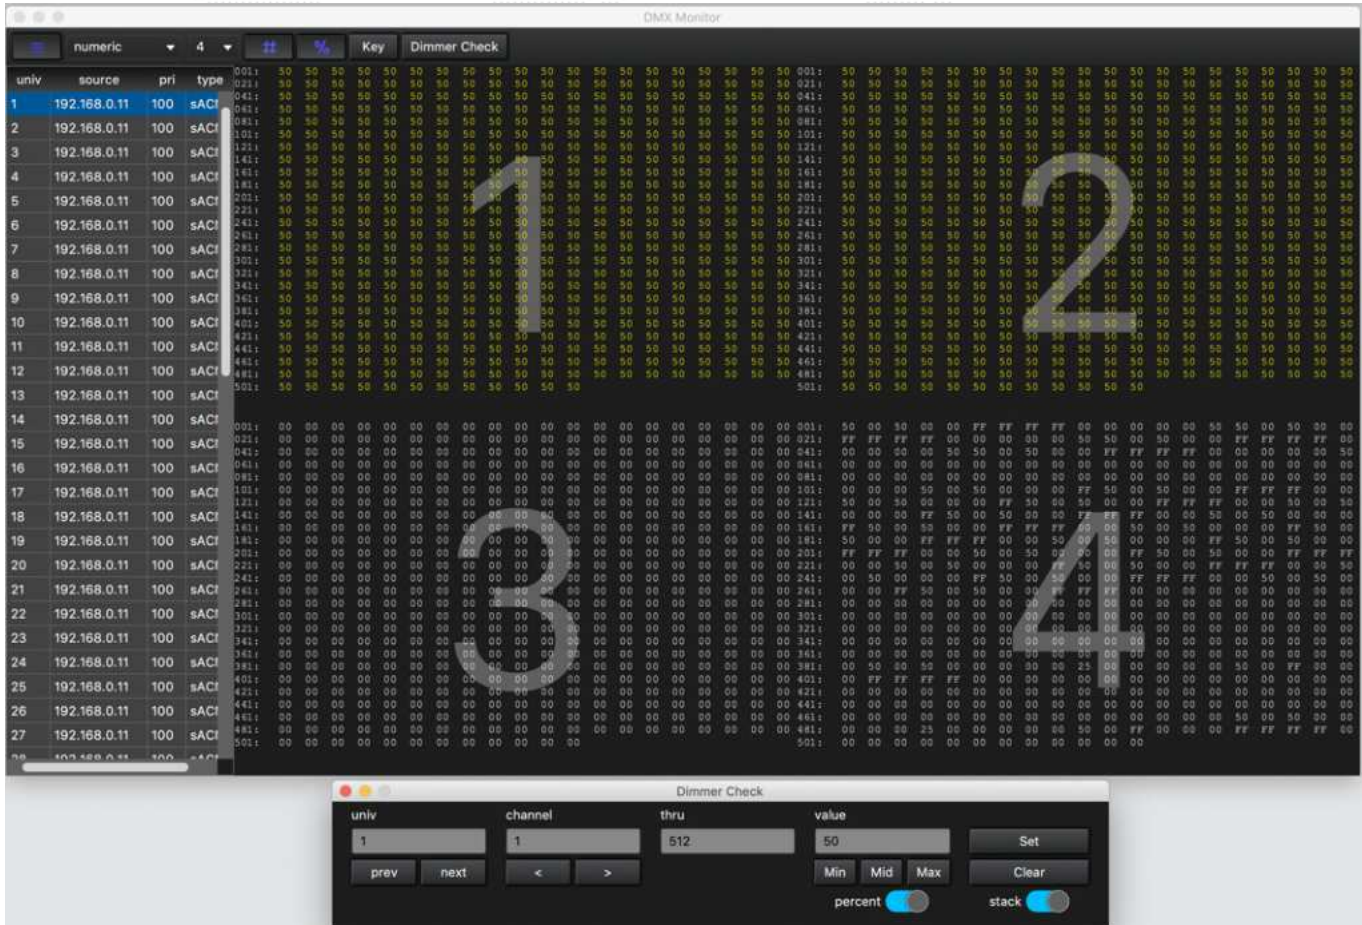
DMX Monitor

numeric 4 # % Key Dimmer Check

| univ | source | pri | type |
|---|---|---|---|
| 1 | 192.168.0.11 | 100 | sACN |
| 2 | 192.168.0.11 | 100 | sACN |
| 3 | 192.168.0.11 | 100 | sACN |
| 4 | 192.168.0.11 | 100 | sACN |
| 5 | 192.168.0.11 | 100 | sACN |
| 6 | 192.168.0.11 | 100 | sACN |
| 7 | 192.168.0.11 | 100 | sACN |
| 8 | 192.168.0.11 | 100 | sACN |
| 9 | 192.168.0.11 | 100 | sACN |
| 10 | 192.168.0.11 | 100 | sACN |
| 11 | 192.168.0.11 | 100 | sACN |
| 12 | 192.168.0.11 | 100 | sACN |
| 13 | 192.168.0.11 | 100 | sACN |
| 14 | 192.168.0.11 | 100 | sACN |
| 15 | 192.168.0.11 | 100 | sACN |
| 16 | 192.168.0.11 | 100 | sACN |
| 17 | 192.168.0.11 | 100 | sACN |
| 18 | 192.168.0.11 | 100 | sACN |
| 19 | 192.168.0.11 | 100 | sACN |
| 20 | 192.168.0.11 | 100 | sACN |
| 21 | 192.168.0.11 | 100 | sACN |
| 22 | 192.168.0.11 | 100 | sACN |
| 23 | 192.168.0.11 | 100 | sACN |
| 24 | 192.168.0.11 | 100 | sACN |
| 25 | 192.168.0.11 | 100 | sACN |
| 26 | 192.168.0.11 | 100 | sACN |
| 27 | 192.168.0.11 | 100 | sACN |

1 2 3 4

Dimmer Check

univ channel thru value
1 1 512 50
Set
prev next < > Min Mid Max Clear
percent stack